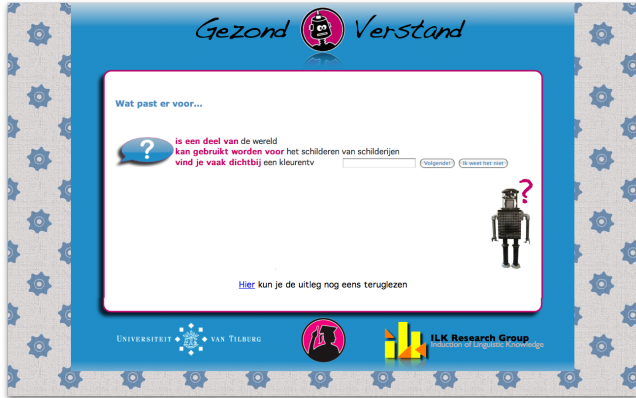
Gezond Verstand

Wat past er voor...

?

is een deel van de wereld
kan gebruikt worden voor het schilderen van schilderijen
vind je vaak dichtbij een kleurentv

Volgende! Ik weet het niet

?

Hier kun je de uitleg nog eens teruglezen

Universiteit van Tilburg

ILK Research Group
Induction of Linguistic Knowledge